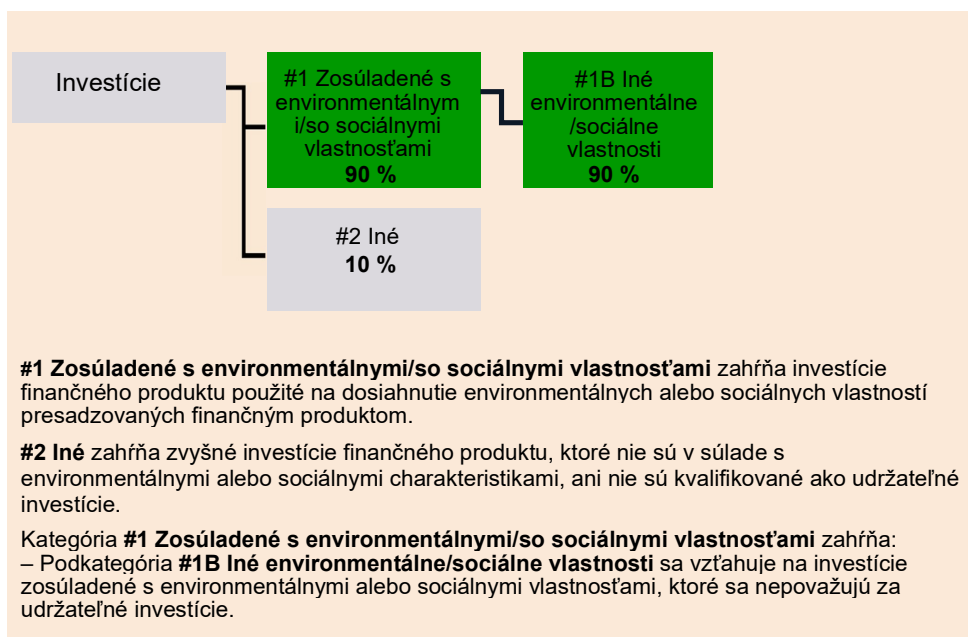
Investície

#1 Zosúladené s environmentálnymi/so sociálnymi vlastnosťami
90 %

#1B Iné environmentálne /sociálne vlastnosti
90 %

#2 Iné
10 %

**#1 Zosúladené s environmentálnymi/so sociálnymi vlastnosťami** zahŕňa investície finančného produktu použité na dosiahnutie environmentálnych alebo sociálnych vlastností presadzovaných finančným produktom.

**#2 Iné** zahŕňa zvyšné investície finančného produktu, ktoré nie sú v súlade s environmentálnymi alebo sociálnymi charakteristikami, ani nie sú kvalifikované ako udržateľné investície.

Kategória **#1 Zosúladené s environmentálnymi/so sociálnymi vlastnosťami** zahŕňa:
– Podkategória **#1B Iné environmentálne/sociálne vlastnosti** sa vzťahuje na investície zosúladené s environmentálnymi alebo sociálnymi vlastnosťami, ktoré sa nepovažujú za udržateľné investície.